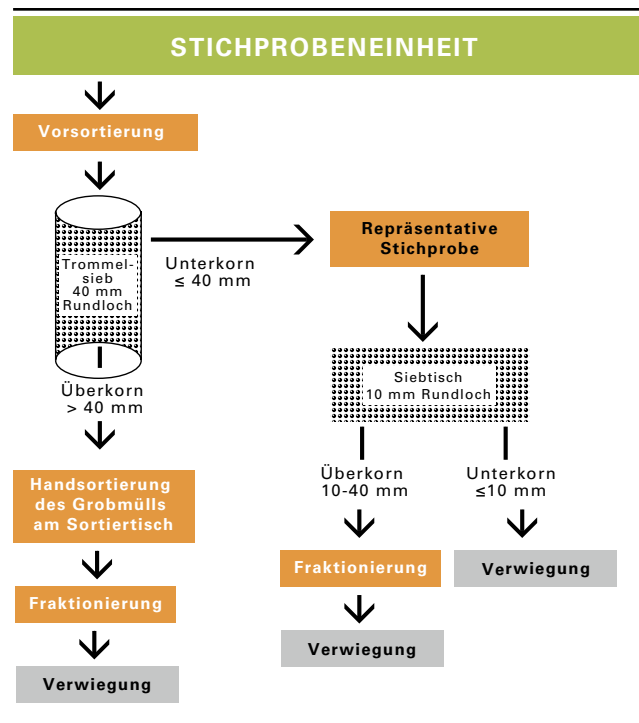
STICHPROBENEINHEIT

Vorsortierung

Trommelsieb 40 mm Rundloch

Unterkorn ≤ 40 mm

Repräsentative Stichprobe

Überkorn > 40 mm

Siebtisch 10 mm Rundloch

Überkorn 10-40 mm

Unterkorn ≤10 mm

Handsortierung des Grobmülls am Sortiertisch

Fraktionierung

Verwiegung

Fraktionierung

Verwiegung

Verwiegung